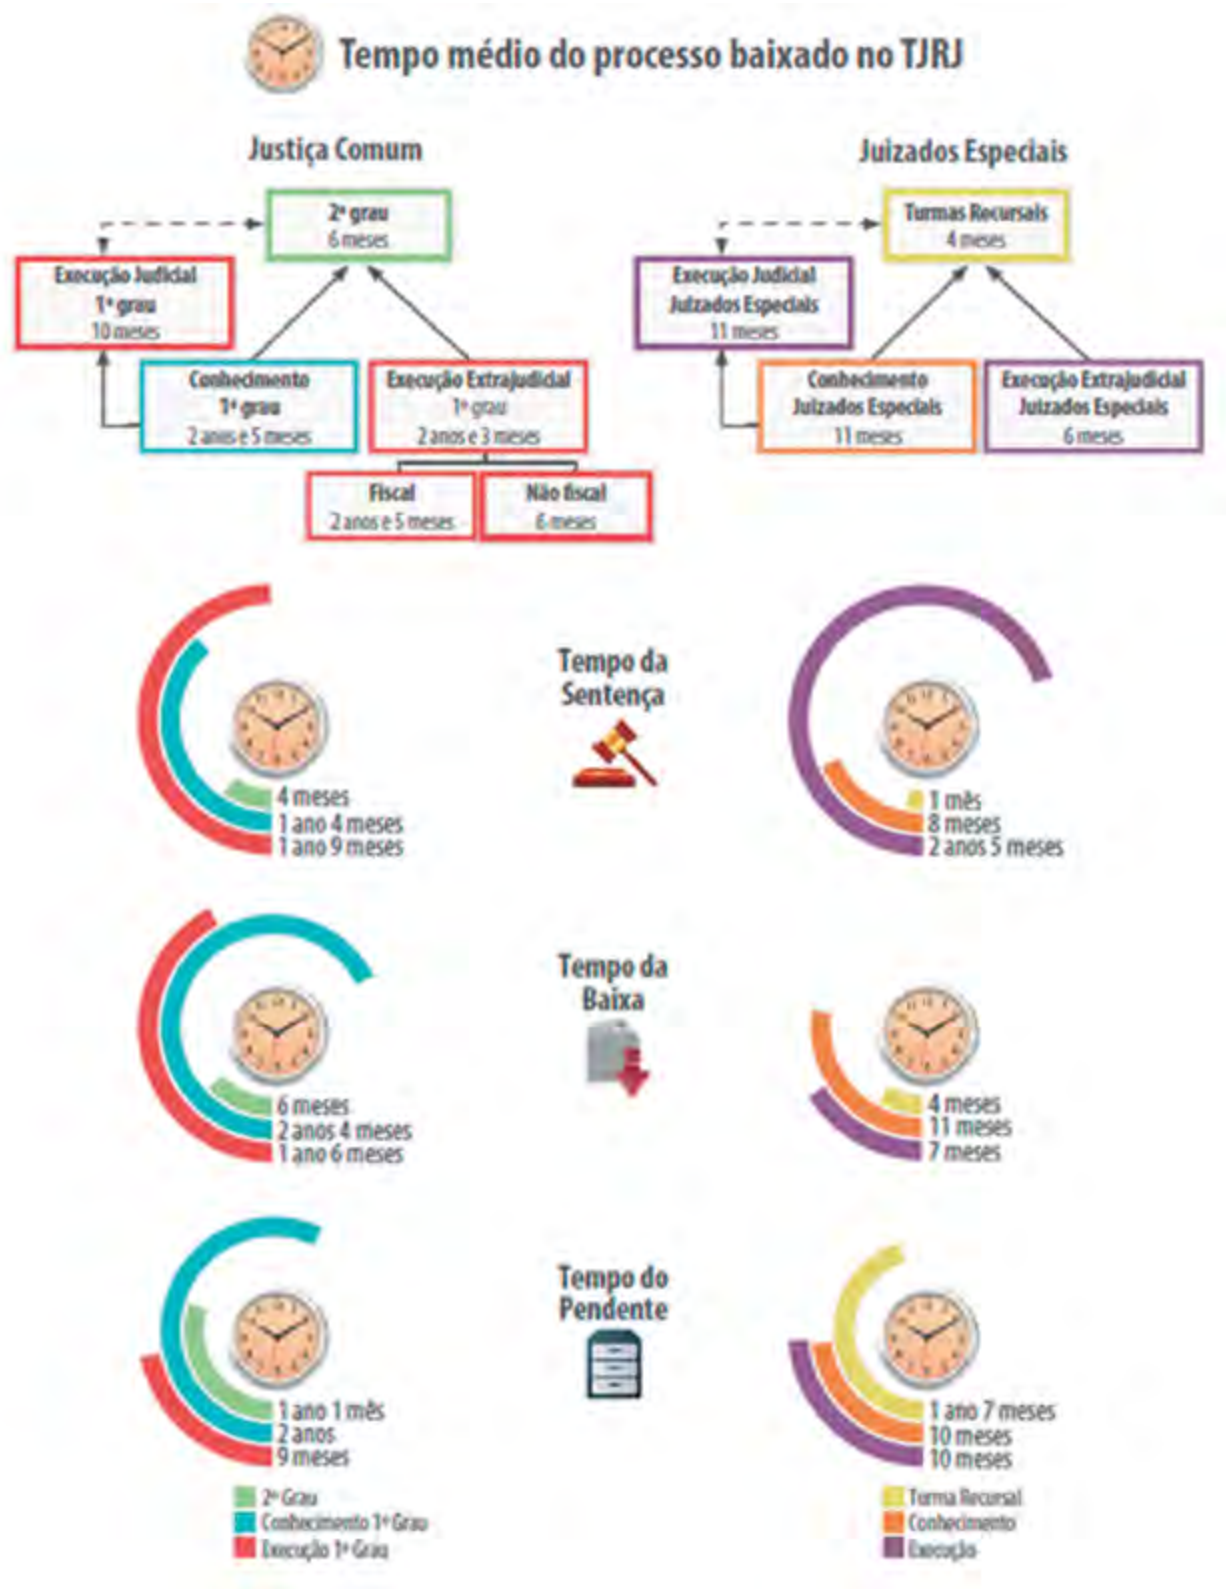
Tempo médio do processo baixado no TJRJ

Justiça Comum

2º grau
6 meses

Execução Judicial
1º grau
10 meses

Conhecimento
1º grau
2 anos e 5 meses

Execução Extrajudicial
1º grau
2 anos e 3 meses

Fiscal
2 anos e 5 meses

Não fiscal
6 meses

Juizados Especiais

Turmas Recursais
4 meses

Execução Judicial
Juizados Especiais
11 meses

Conhecimento
Juizados Especiais
11 meses

Execução Extrajudicial
Juizados Especiais
6 meses

Tempo da Sentença

4 meses
1 ano 4 meses
1 ano 9 meses

1 mês
8 meses
2 anos 5 meses

Tempo da Baixa

6 meses
2 anos 4 meses
1 ano 6 meses

4 meses
11 meses
7 meses

Tempo do Pendente

1 ano 1 mês
2 anos
9 meses

1 ano 7 meses
10 meses
10 meses

2º Grau
Conhecimento 1º Grau
Execução 1º Grau

Turma Recursal
Conhecimento
Execução